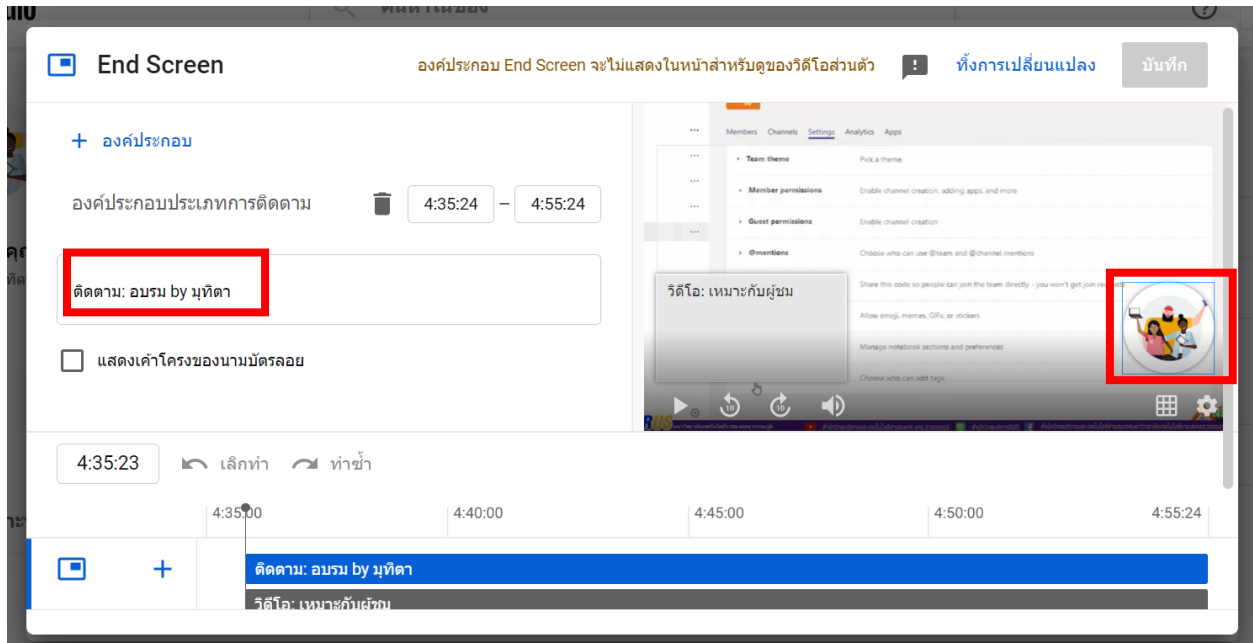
End Screen

องค์ประกอบ End Screen จะไม่แสดงในหน้าสำหรับดูของวิดีโอส่วนตัว

ทิ้งการเปลี่ยนแปลง

บันทึก

+ องค์ประกอบ

องค์ประกอบประเภทการติดตาม

4:35:24 – 4:55:24

ติดตาม: อบรม by มุทิตา

แสดงเค้าโครงของนามบัตรลอย

Members Channels Settings Analytics Apps

Team theme Pick a theme

Member permissions Enable channel creation, adding apps, and more

Guest permissions Enable channel creation

@mentions Choose who can use @team and @channel mentions

Share this code so people can join the team directly - you won't get join re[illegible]

Allow emoji, memes, GIFs, or stickers

Manage notebook sections and preferences

Choose who can add tags

วิดีโอ: เหมาะกับผู้ชม

4:35:23

เลิกทำ

ทำซ้ำ

4:35:00

4:40:00

4:45:00

4:50:00

4:55:24

ติดตาม: อบรม by มุทิตา

วิดีโอ: เหมาะกับผู้ชม